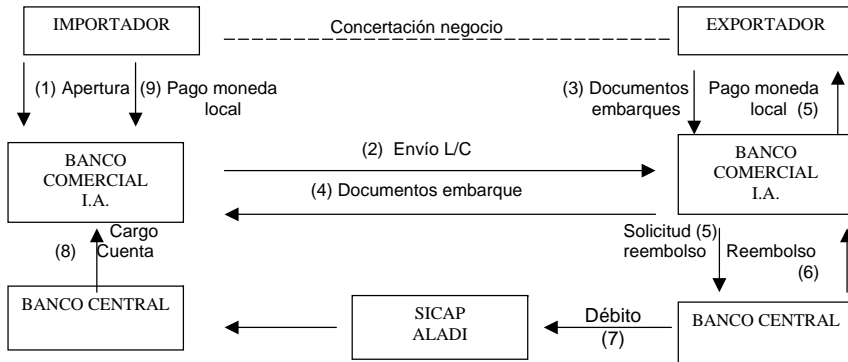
IMPORTADOR

Concertación negocio

EXPORTADOR

(1) Apertura

(9) Pago moneda local

(3) Documentos embarques

Pago moneda local (5)

BANCO COMERCIAL I.A.

(2) Envío L/C

(4) Documentos embarque

BANCO COMERCIAL I.A.

(8)

Cargo Cuenta

Solicitud (5) reembolso

Reembolso (6)

BANCO CENTRAL

SICAP ALADI

Débito (7)

BANCO CENTRAL